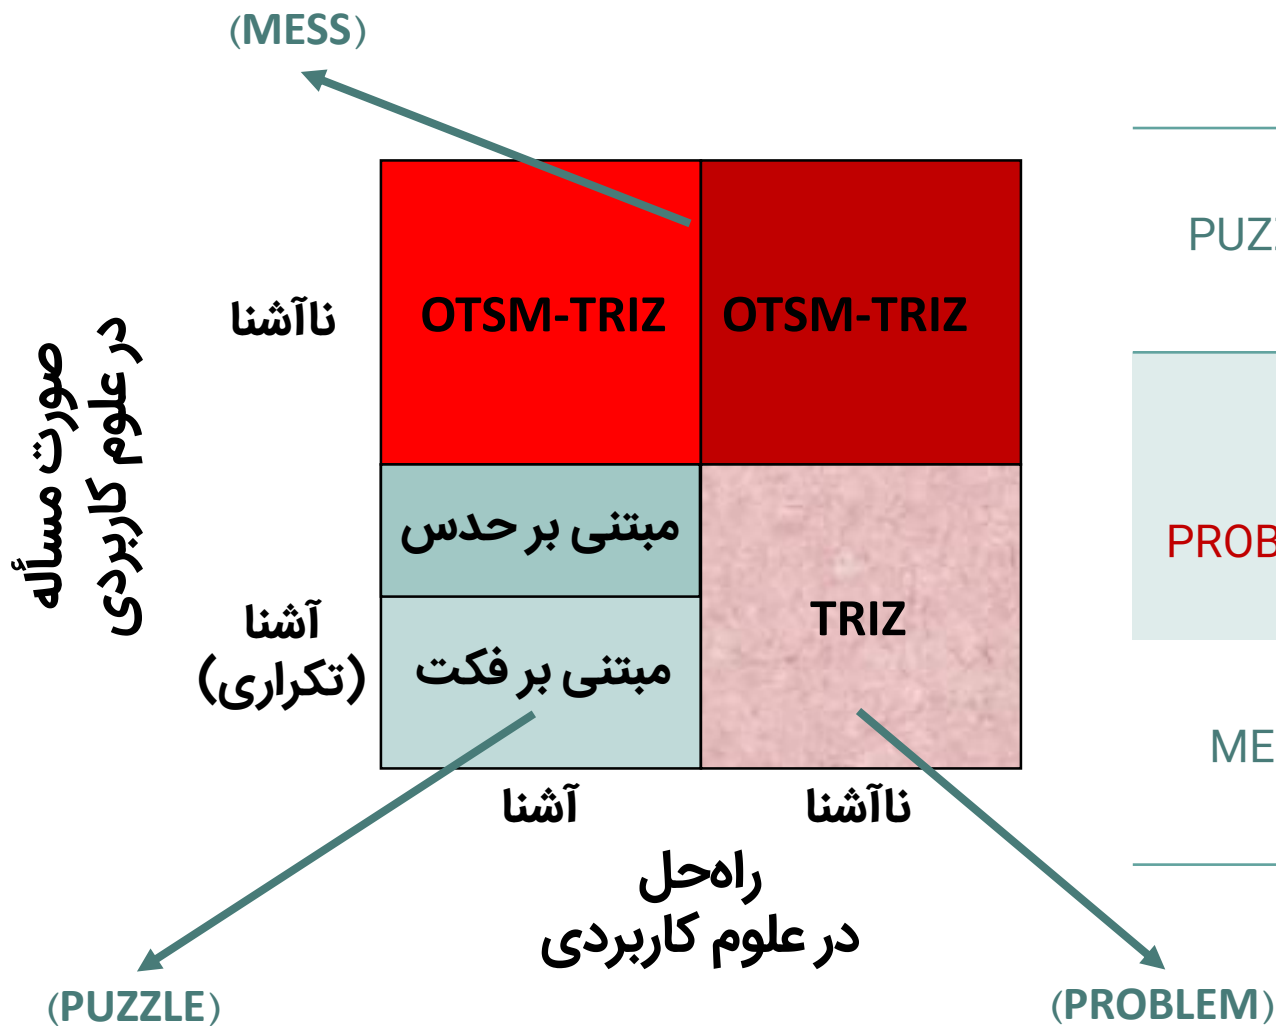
(MESS)

صورت مسأله
در علوم کاربردی

ناآشنا

آشنا
(تکراری)

| OTSM-TRIZ | OTSM-TRIZ |
|---|---|
| مبتنی بر حدس | TRIZ |
| مبتنی بر فکت | |

آشنا	ناآشنا

راه‌حل
در علوم کاربردی

(PUZZLE)	(PROBLEM)

PUZ

PROB

ME